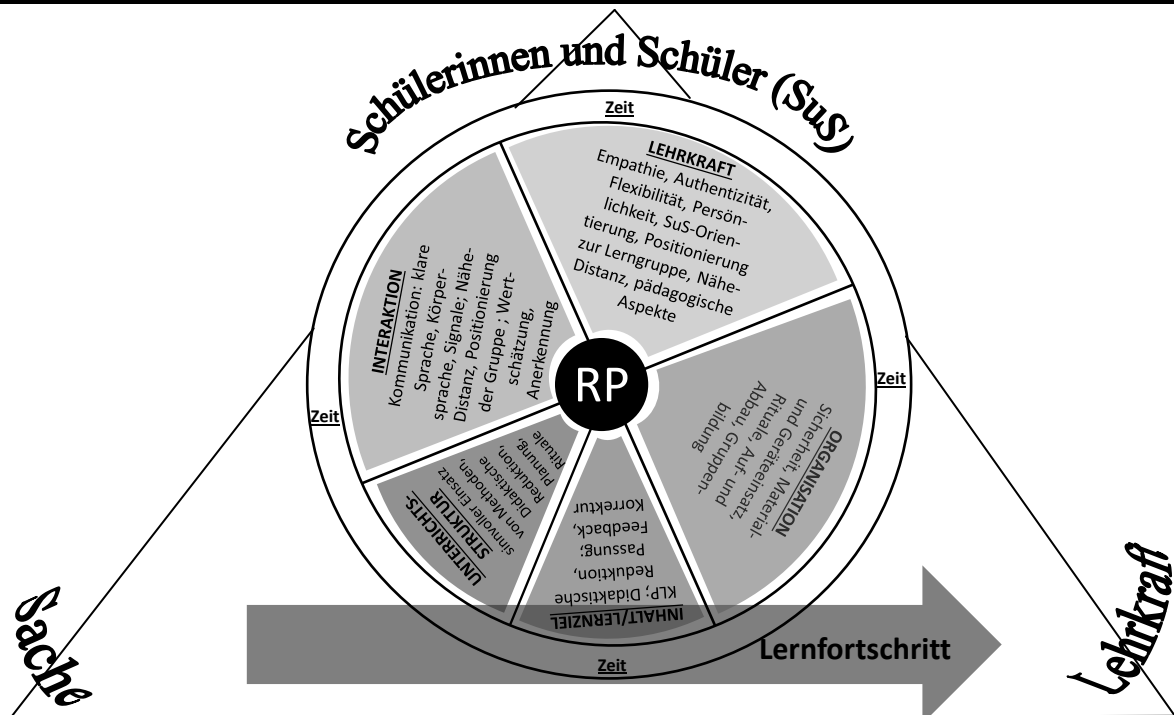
Schülerinnen und Schüler (SuS)

Zeit

LEHRKRAFT
Empathie, Authentizität, Flexibilität, Persönlichkeit, SuS-Orientierung, Positionierung zur Lerngruppe, Nähe-Distanz, pädagogische Aspekte

INTERAKTION
Kommunikation: klare Sprache, Körpersprache, Signale; Nähe-Distanz, Positionierung der Gruppe ; Wertschätzung, Anerkennung

RP

Zeit

ORGANISATION
Sicherheit, Material- und Geräteeinsatz, Rituale, Auf- und Abbau, Gruppenbildung

Zeit

UNTERRICHTS-STRUKTUR
sinnvoller Einsatz von Methoden, Didaktische Reduktion, Planung, Rituale

INHALT/LERNZIEL
KLP, Didaktische Reduktion, Passung; Feedback, Korrektur

Lernfortschritt

Zeit

Sache

Lehrkraft